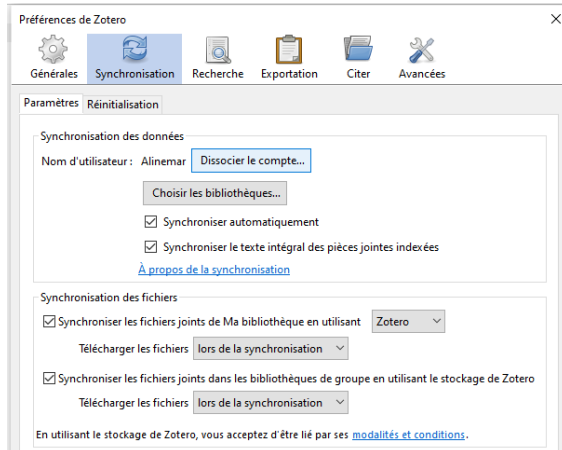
Préférences de Zotero

Générales Synchronisation Recherche Exportation Citer Avancées

Paramètres Réinitialisation

Synchronisation des données

Nom d'utilisateur : Alinemar Dissocier le compte...

Choisir les bibliothèques...

Synchroniser automatiquement

Synchroniser le texte intégral des pièces jointes indexées

À propos de la synchronisation

Synchronisation des fichiers

Synchroniser les fichiers joints de Ma bibliothèque en utilisant Zotero

Télécharger les fichiers lors de la synchronisation

Synchroniser les fichiers joints dans les bibliothèques de groupe en utilisant le stockage de Zotero

Télécharger les fichiers lors de la synchronisation

En utilisant le stockage de Zotero, vous acceptez d'être lié par ses modalités et conditions.